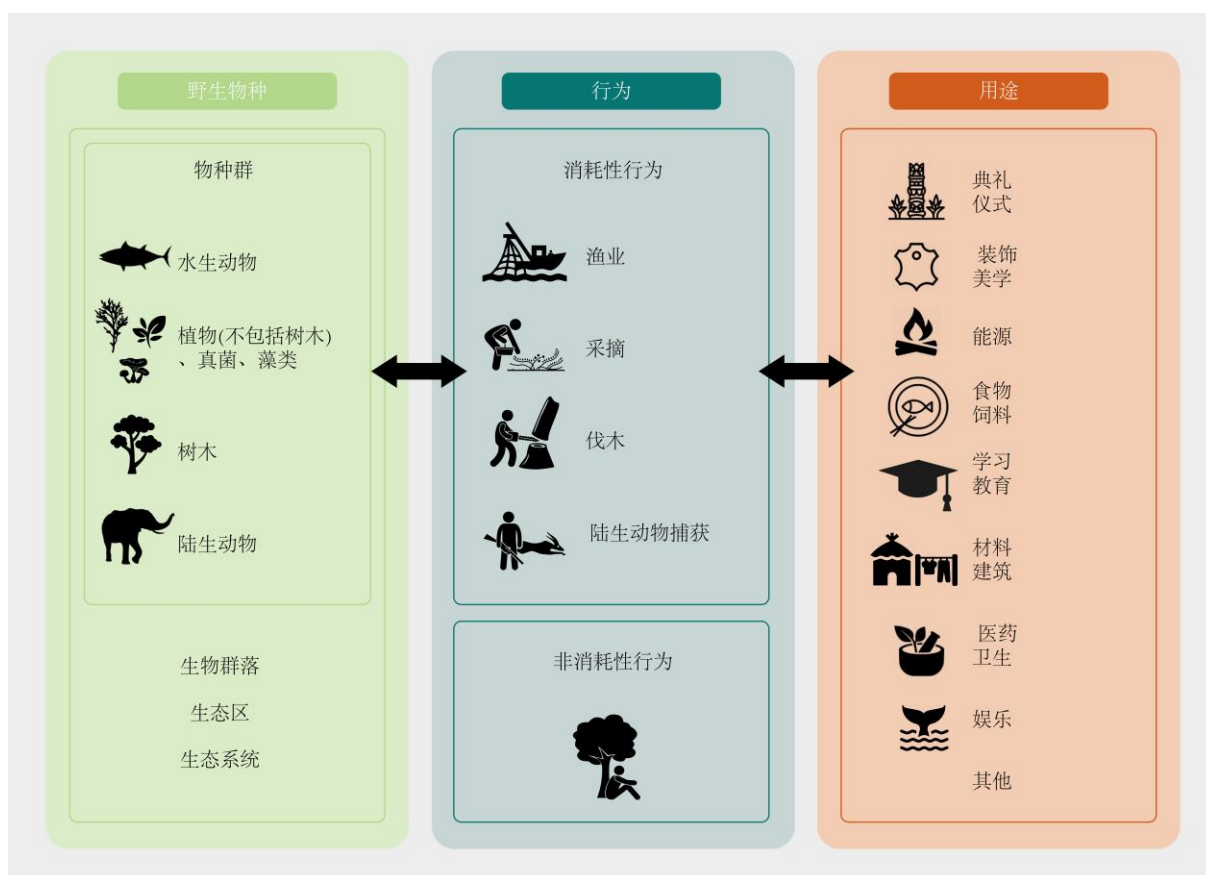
野生物种

物种群

水生动物

植物(不包括树木)、真菌、藻类

树木

陆生动物

生物群落

生态区

生态系统

行为

消耗性行为

渔业

采摘

伐木

陆生动物捕获

非消耗性行为

用途

典礼仪式

装饰美学

能源

食物饲料

学习教育

材料建筑

医药卫生

娱乐

其他